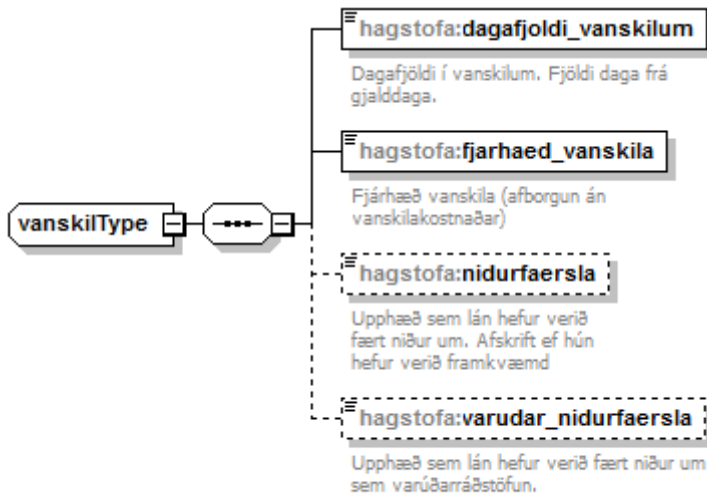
vanskilType

hagstofa:dagafjoldi_vanskilum

Dagafjöldi í vanskilum. Fjöldi daga frá gjalddaga.

hagstofa:fjarhaed_vanskila

Fjárhæð vanskila (afborgun án vanskilakostnaðar)

hagstofa:nidurfaersla

Upphæð sem lán hefur verið fært niður um. Afskrift ef hún hefur verið framkvæmd

hagstofa:varudar_nidurfaersla

Upphæð sem lán hefur verið fært niður um sem varúðarráðstöfun.